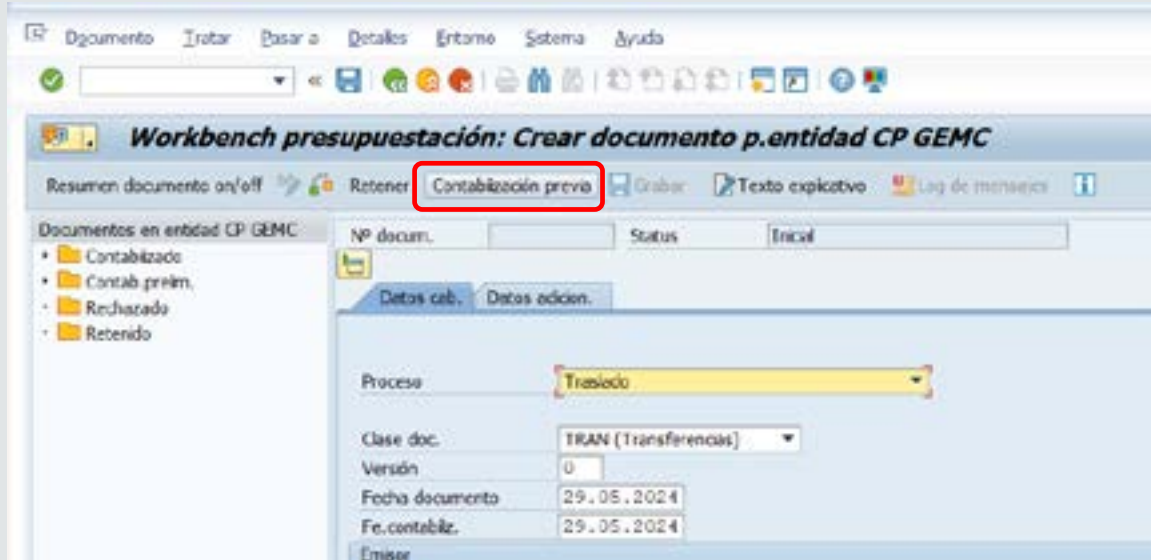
Documento Tratar Pasar a Detalles Entorno Sistema Ayuda

Workbench presupuestación: Crear documento p.entidad CP GEMC

Resumen documento on/off Retener Contabilización previa Grabar Texto explicativo Log de mensajes

Documentos en entidad CP GEMC
Contabilizado
Contab.prelim.
Rechazado
Retenido

Nº docum.
Status Inicial

Datos cab. Datos adicion.

Proceso Traslado

Clase doc. TRAN (Transferencias)
Versión 0
Fecha documento 29.05.2024
Fe.contabiliz. 29.05.2024
Emisor